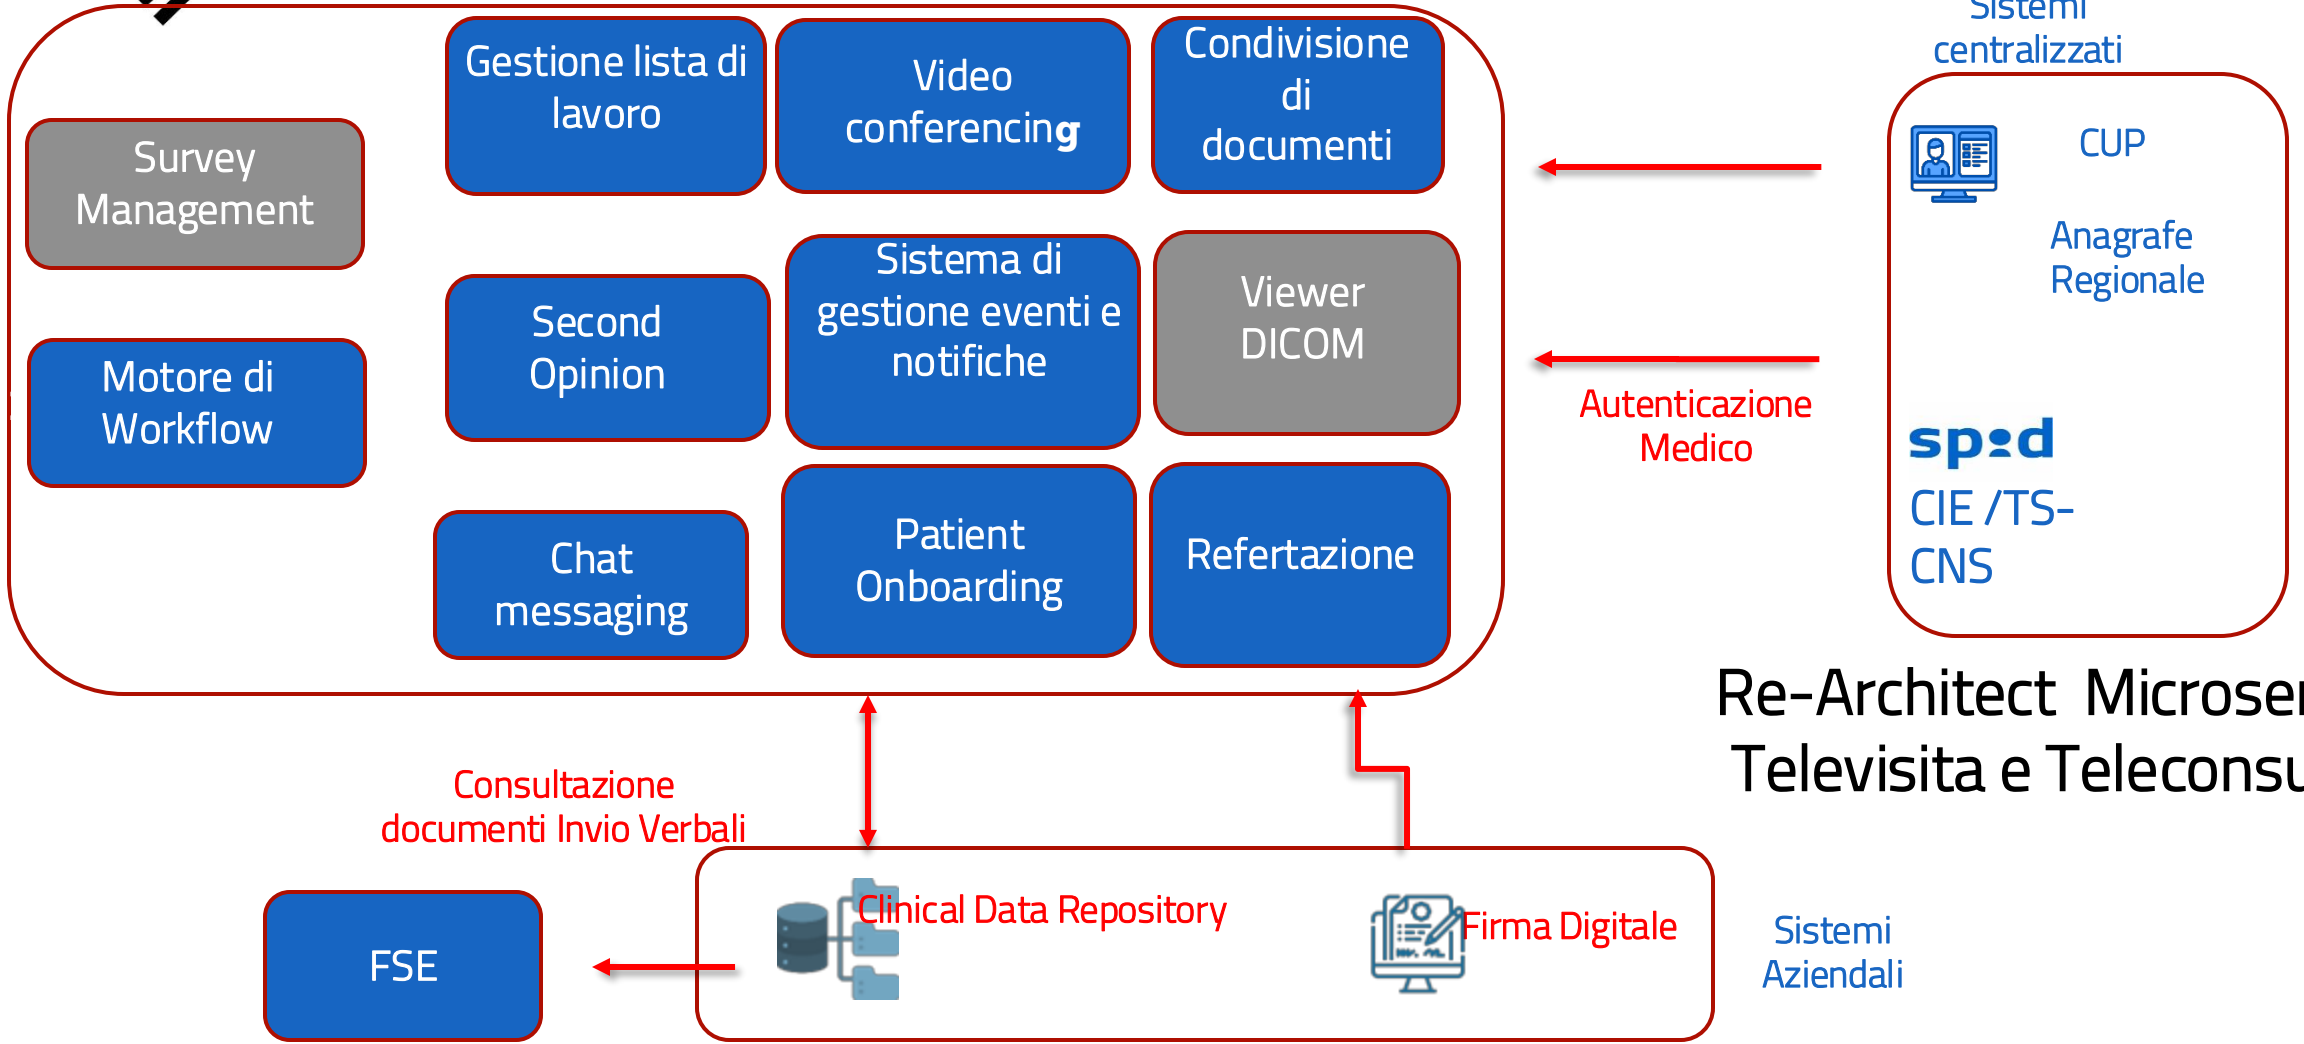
Sistemi centralizzati

Survey Management

Gestione lista di lavoro

Video conferencing

Condivisione di documenti

CUP

Anagrafe Regionale

Motore di Workflow

Second Opinion

Sistema di gestione eventi e notifiche

Viewer DICOM

Autenticazione Medico

spid

CIE /TS-CNS

Chat messaging

Patient Onboarding

Refertazione

Re-Architect Microse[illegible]
Televisita e Teleconsu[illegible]

Consultazione documenti Invio Verbali

FSE

Clinical Data Repository

Firma Digitale

Sistemi Aziendali